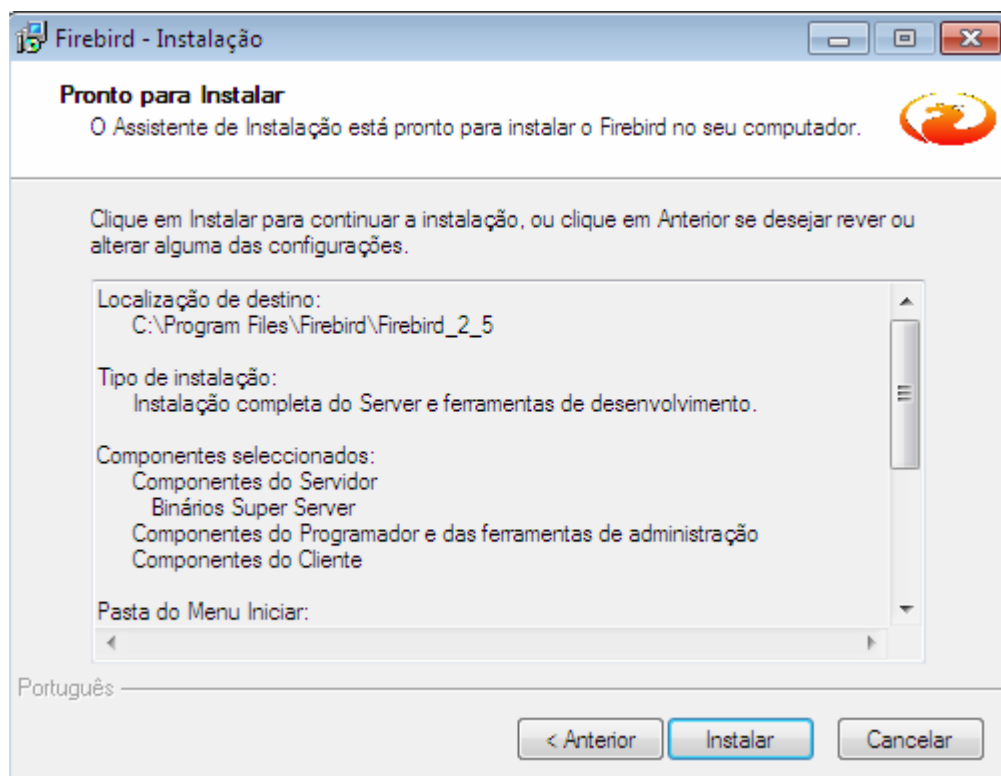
Firebird - Instalação

Pronto para Instalar
O Assistente de Instalação está pronto para instalar o Firebird no seu computador.

Clique em Instalar para continuar a instalação, ou clique em Anterior se desejar rever ou alterar alguma das configurações.

Localização de destino:
C:\Program Files\Firebird\Firebird_2_5

Tipo de instalação:
Instalação completa do Server e ferramentas de desenvolvimento.

Componentes seleccionados:
Componentes do Servidor
Binários Super Server
Componentes do Programador e das ferramentas de administração
Componentes do Cliente

Pasta do Menu Iniciar:

Português

< Anterior
Instalar
Cancelar